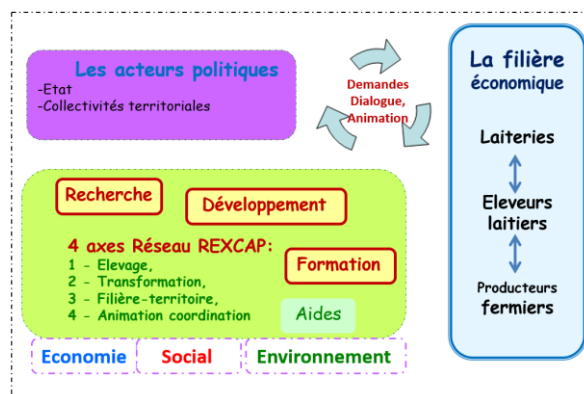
Les acteurs politiques
-Etat
-Collectivités territoriales

Demandes
Dialogue,
Animation

La filière
économique

Laiteries

Eleveurs
laitiers

Producteurs
fermiers

Recherche

Développement

4 axes Réseau REXCAP:
1 - Elevage,
2 - Transformation,
3 - Filière-territoire,
4 - Animation coordination

Formation

Aides

Economie
Social
Environnement